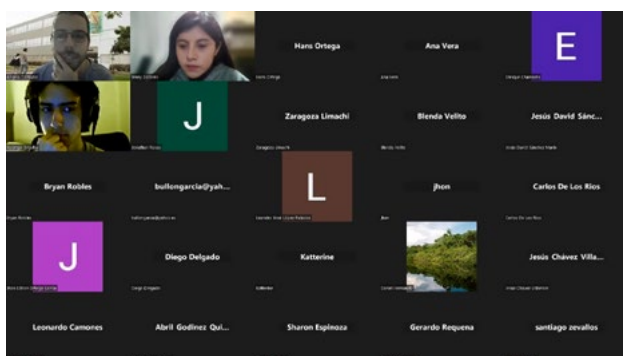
Hans Ortega

Ana Vera

E

J

Zaragoza Limachi

Blenda Velito

Jesús David Sánc...

Bryan Robles

bullongarcia@yah...

L

jhon

Carlos De Los Rios

J

Diego Delgado

Katterine

Jesús Chávez Villa...

Leonardo Camores

Abril Godinez Qui...

Sharon Espinoza

Gerardo Requena

santiago zevallos